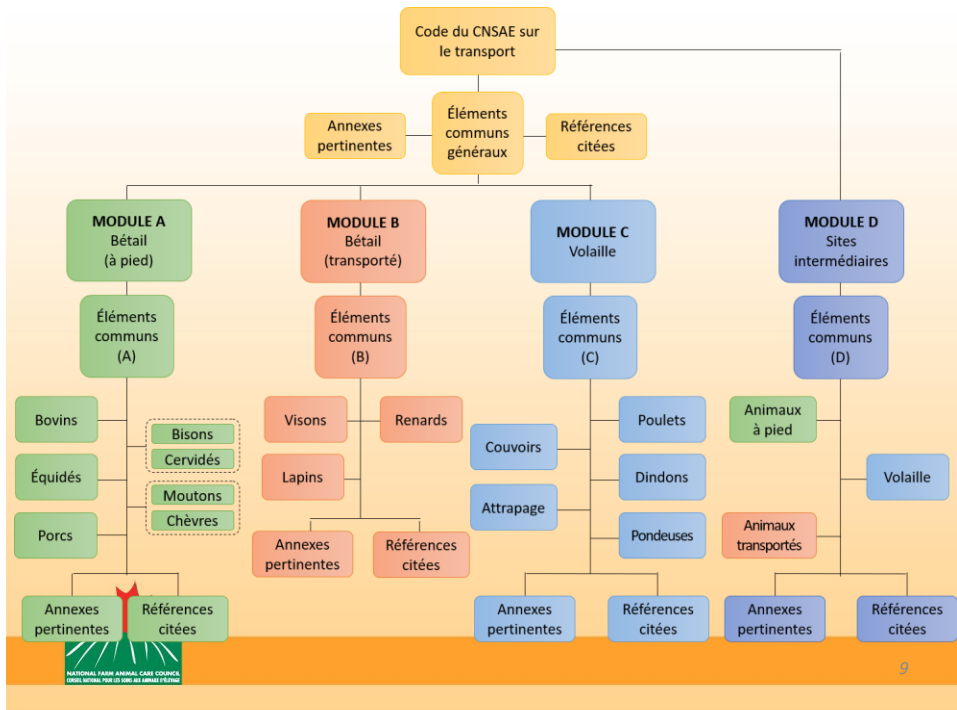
Code du CNSAE sur le transport

Annexes pertinentes

Éléments communs généraux

Références citées

MODULE A
Bétail
(à pied)

Éléments communs
(A)

Bovins

Bisons

Cervidés

Équidés

Moutons

Chèvres

Porcs

Annexes pertinentes

Références citées

MODULE B
Bétail
(transporté)

Éléments communs
(B)

Visons

Renards

Lapins

Annexes pertinentes

Références citées

MODULE C
Volaille

Éléments communs
(C)

Poulets

Couvoirs

Dindons

Attrapage

Pondeuses

Annexes pertinentes

Références citées

MODULE D
Sites intermédiaires

Éléments communs
(D)

Animaux à pied

Volaille

Animaux transportés

Annexes pertinentes

Références citées

NATIONAL FARM ANIMAL CARE COUNCIL
CONSEIL NATIONAL POUR LES SOINS AUX ANIMAUX D'ÉLEVAGE

9